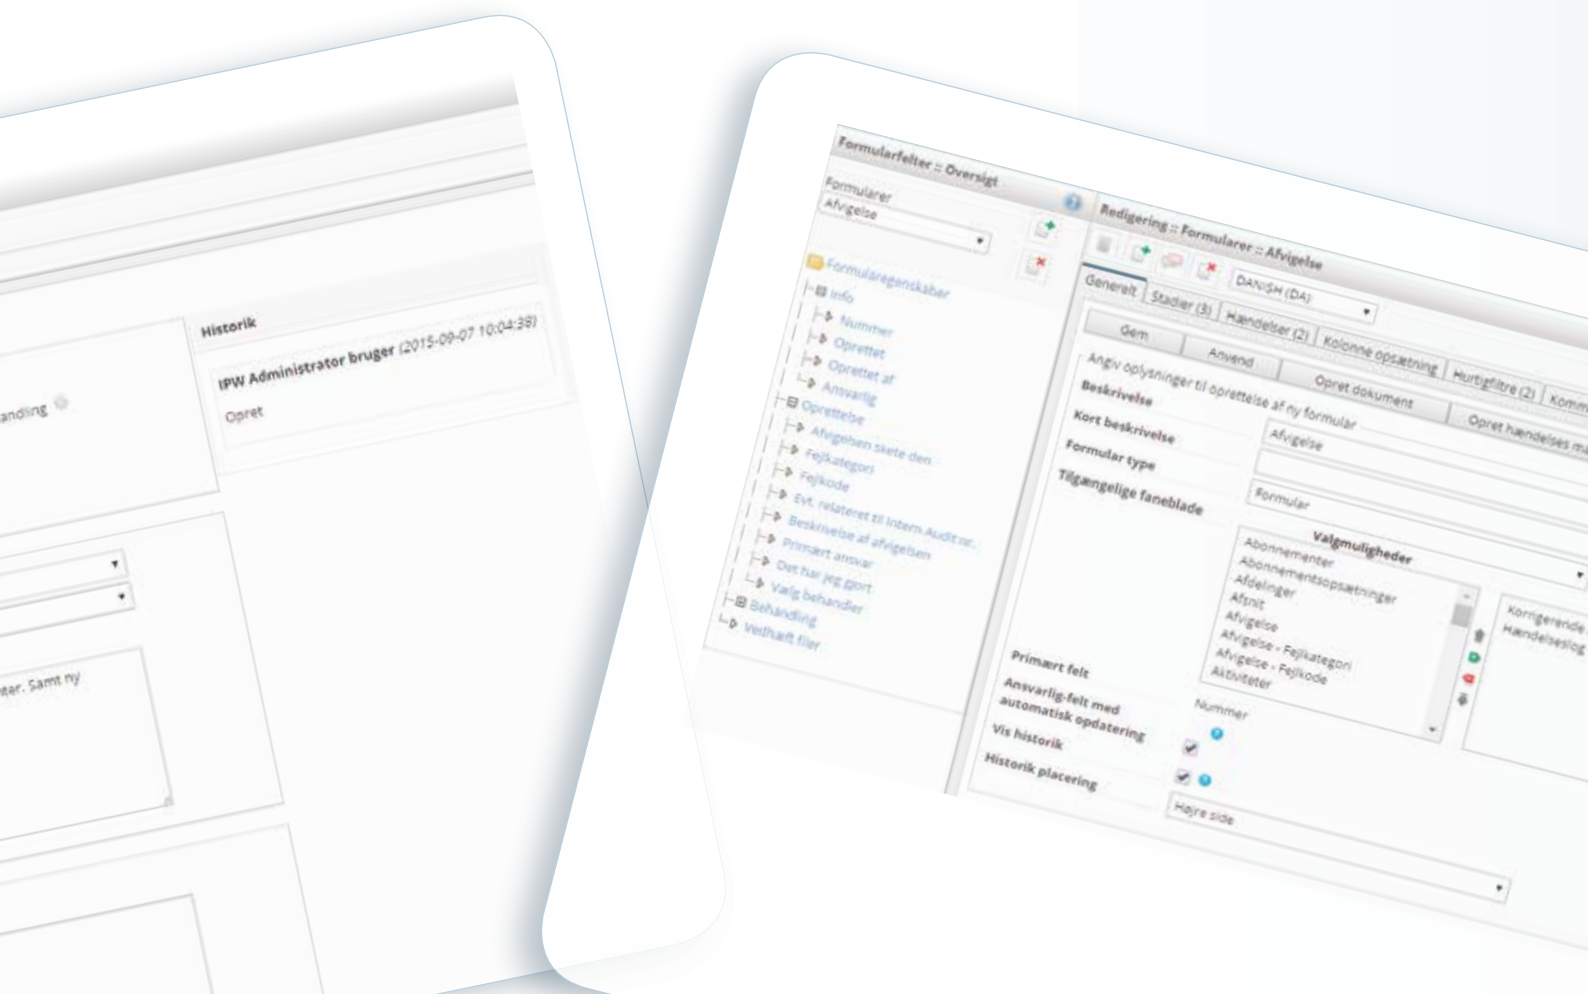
Historik

IPW Administrator bruger (2015-09-07 10:04:38)

Opret

andling

ter. Samt ny

Formularfelter :: Oversigt

Formularer

Afvigelse

Formularegenskaber
Info
Nummer
Oprettet
Oprettet af
Ansvarlig
Oprettelse
Afvigelsen skete den
Fejlkategori
Fejlkode
Evt. relateret til Intern Audit nr.
Beskrivelse af afvigelsen
Primært ansvar
Det har jeg gjort
Vælg behandler
Behandling
Vedhæft filer

Redigering :: Formularer :: Afvigelse

DANISH (DA)

Generelt | Stadier (3) | Hændelser (2) | Kolonne opsætning | Hurtigfiltre (2) | Komm

Gem | Anvend | Opret dokument | Opret hændelses m

Angiv oplysninger til oprettelse af ny formular

Beskrivelse

Kort beskrivelse | Afvigelse

Formular type | Formular

Tilgængelige faneblade

Valgmuligheder
Abonnementer
Abonnementsopsætninger
Afdelinger
Afsnit
Afvigelse
Afvigelse - Fejlkategori
Afvigelse - Fejlkode
Aktiviteter

Korrigerende
Hændelseslog

Primært felt | Nummer

Ansvarlig-felt med automatisk opdatering

Vis historik

Historik placering | Højre side